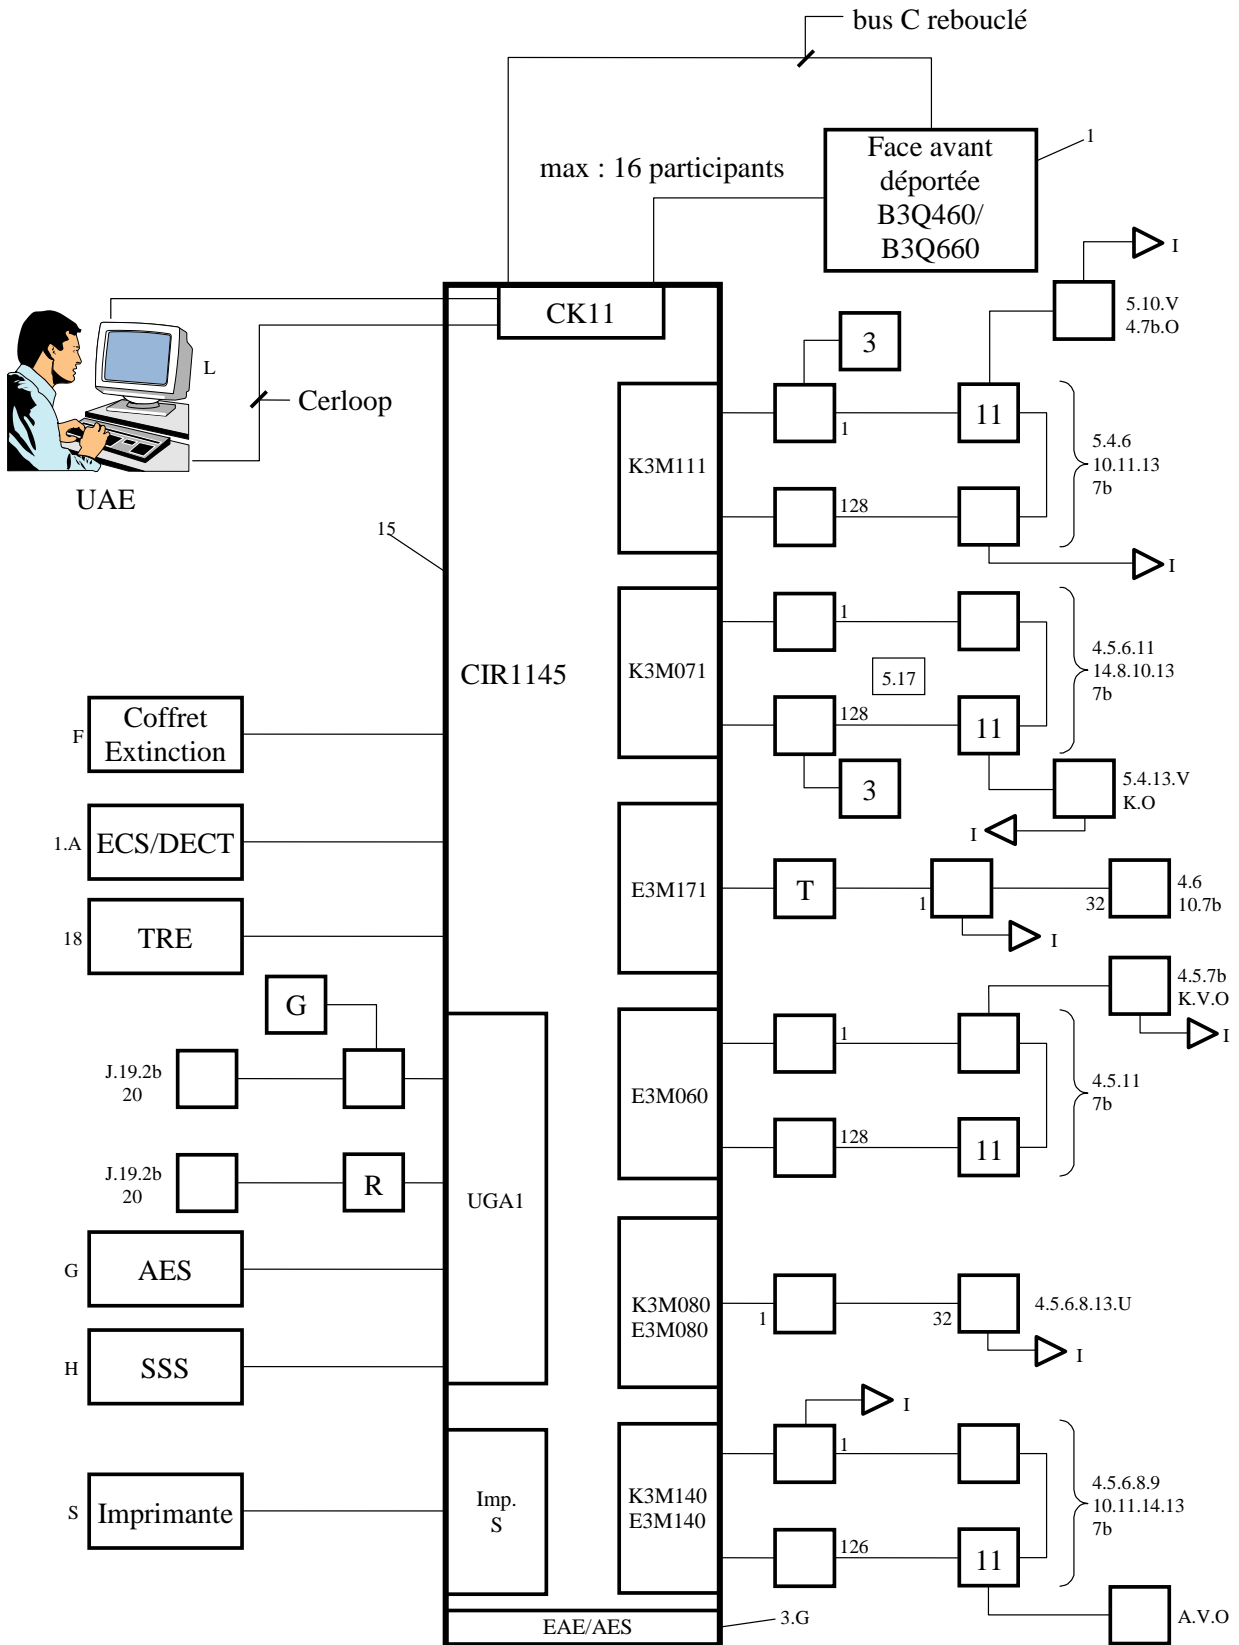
bus C rebouclé

max : 16 participants

Face avant déportée B3Q460/ B3Q660

1

CK11

L

Cerloop

UAE

15

CIR1145

K3M111

K3M071

E3M171

E3M060

K3M080 E3M080

K3M140 E3M140

UGA1

Imp. S

EAE/AES

3.G

3

3

11

11

11

11

11

1

128

1

128

1

128

1

126

5.10.V
4.7b.O

I

I

I

I

I

I

I

I

5.4.6
10.11.13
7b

4.5.6.11
14.8.10.13
7b

5.17

5.4.13.V
K.O

T

1

32

4.6
10.7b

4.5.7b
K.V.O

4.5.11
7b

1

32

4.5.6.8.13.U

4.5.6.8.9
10.11.14.13
7b

A.V.O

F

Coffret Extinction

1.A

ECS/DECT

18

TRE

G

J.19.2b
20

J.19.2b
20

R

G

AES

H

SSS

S

Imprimante